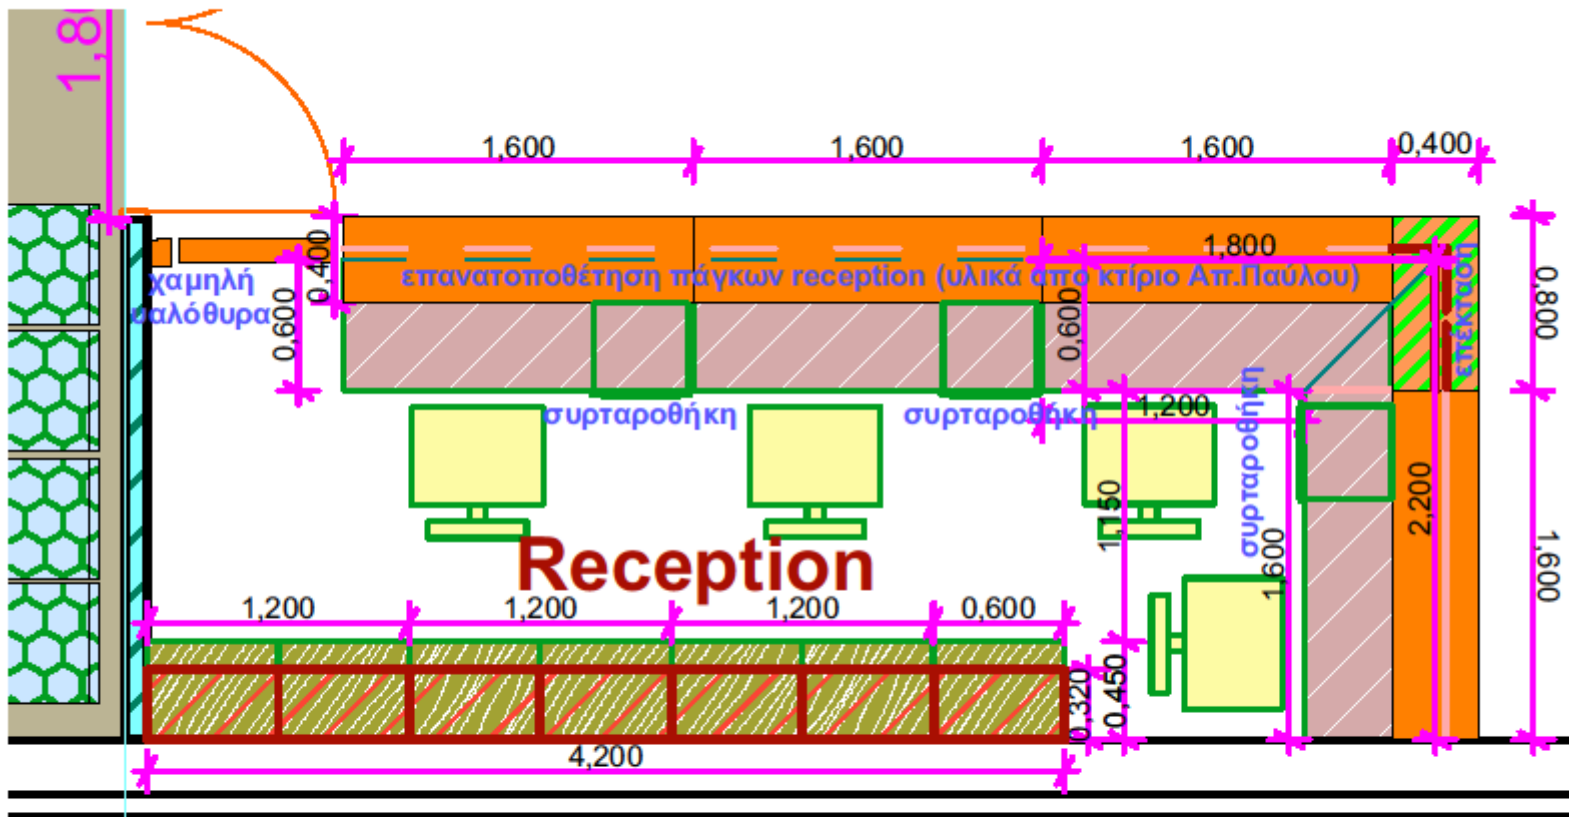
1,8
1,600
1,600
1,600
0,400
1,800
0,400
χαμηλή υαλόθυρα
0,600
επανατοποθέτηση πάγκων reception (υλικά από κτίριο Απ.Παύλου)
0,600
επέκταση
0,800
συρταροθήκη
συρταροθήκη
1,200
συρταροθήκη
1,150
1,600
2,200
1,600
Reception
1,200
1,200
1,200
0,600
0,320
0,450
4,200